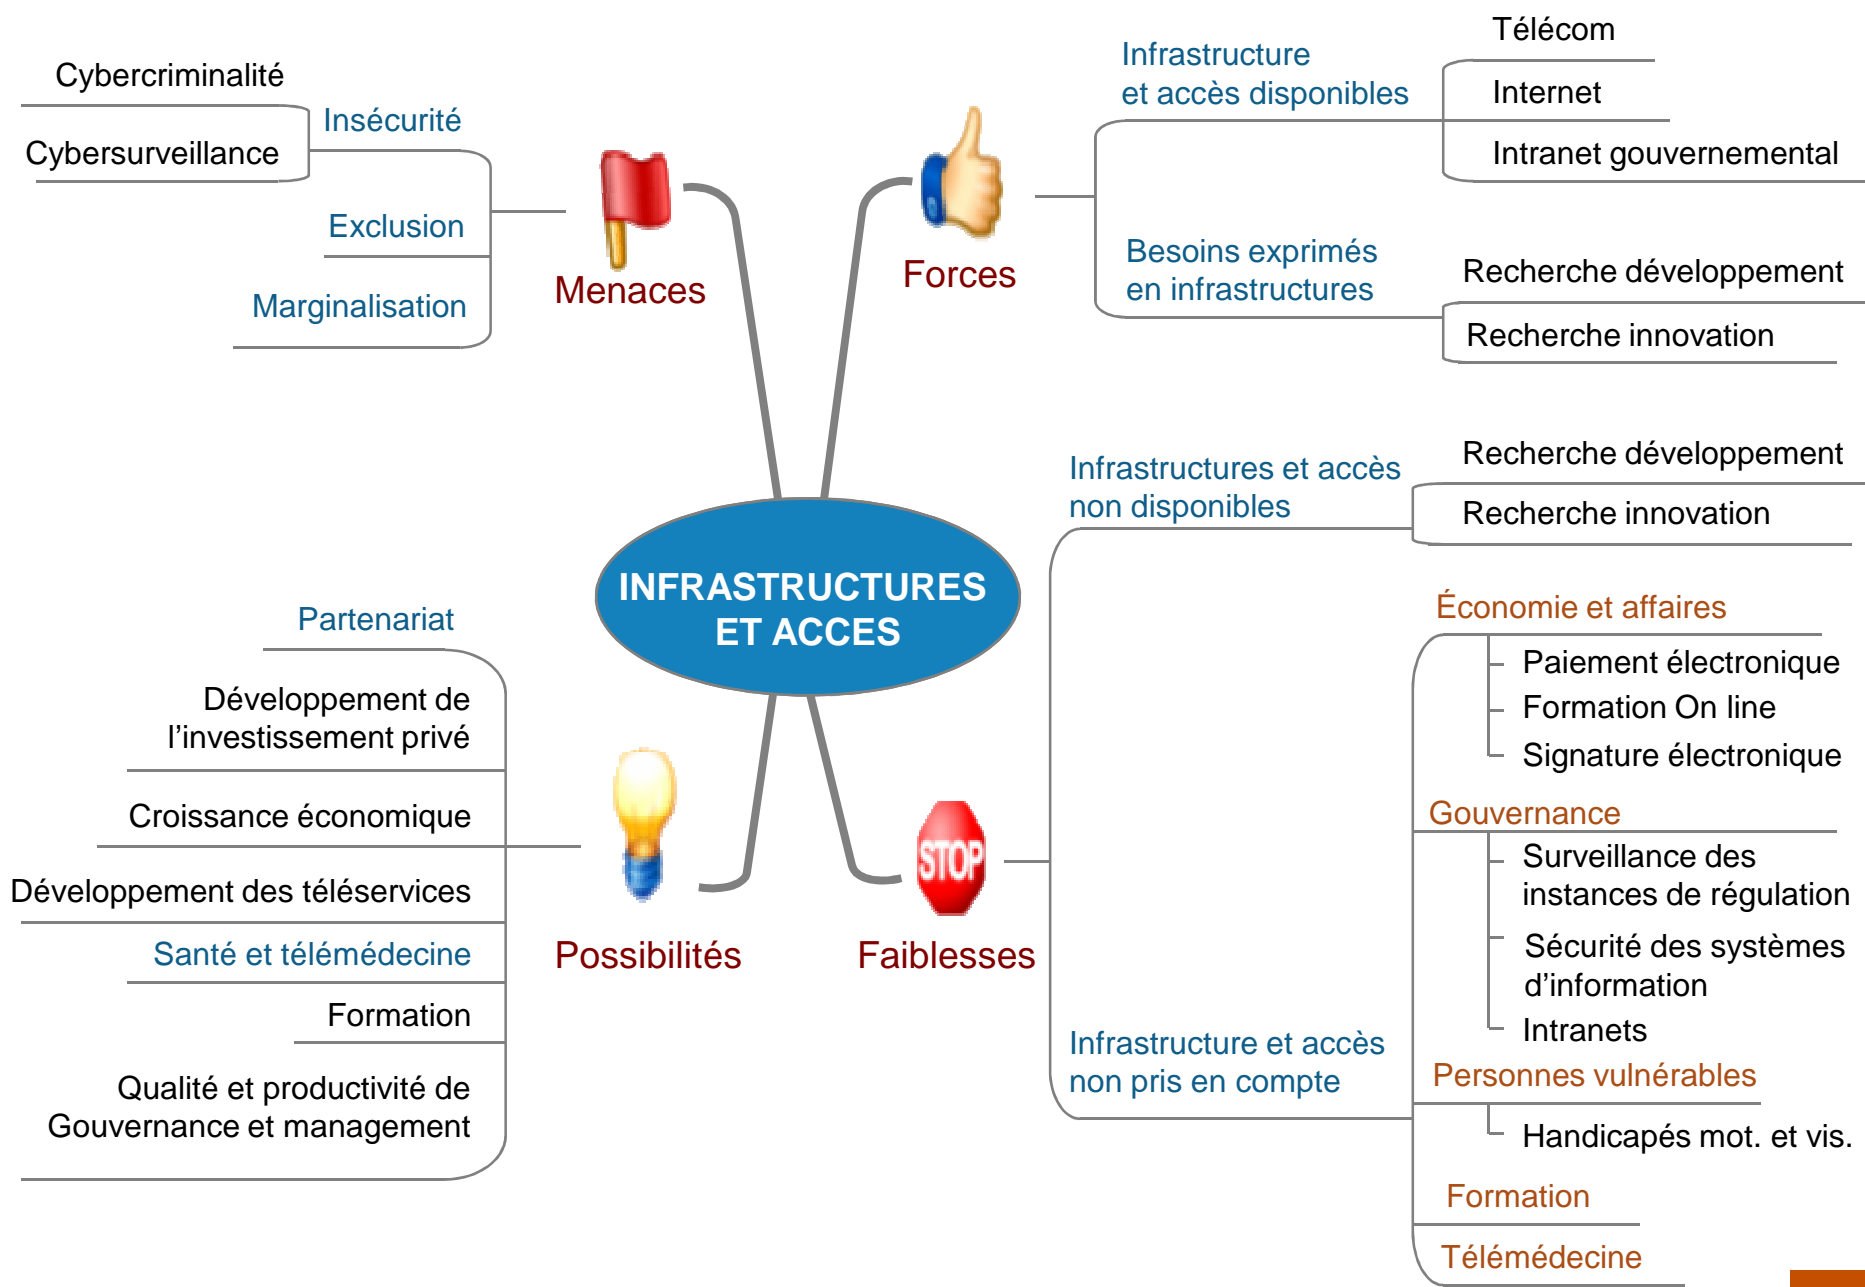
INFRASTRUCTURES ET ACCES

Menaces

Insécurité

Cybercriminalité

Cybersurveillance

Exclusion

Marginalisation

Forces

Infrastructure et accès disponibles

Télécom

Internet

Intranet gouvernemental

Besoins exprimés en infrastructures

Recherche développement

Recherche innovation

Faiblesses

Infrastructures et accès non disponibles

Recherche développement

Recherche innovation

Infrastructure et accès non pris en compte

Économie et affaires

Paiement électronique

Formation On line

Signature électronique

Gouvernance

Surveillance des instances de régulation

Sécurité des systèmes d'information

Intranets

Personnes vulnérables

Handicapés mot. et vis.

Formation

Télémédecine

STOP

Possibilités

Partenariat

Développement de l'investissement privé

Croissance économique

Développement des téléservices

Santé et télémédecine

Formation

Qualité et productivité de Gouvernance et management